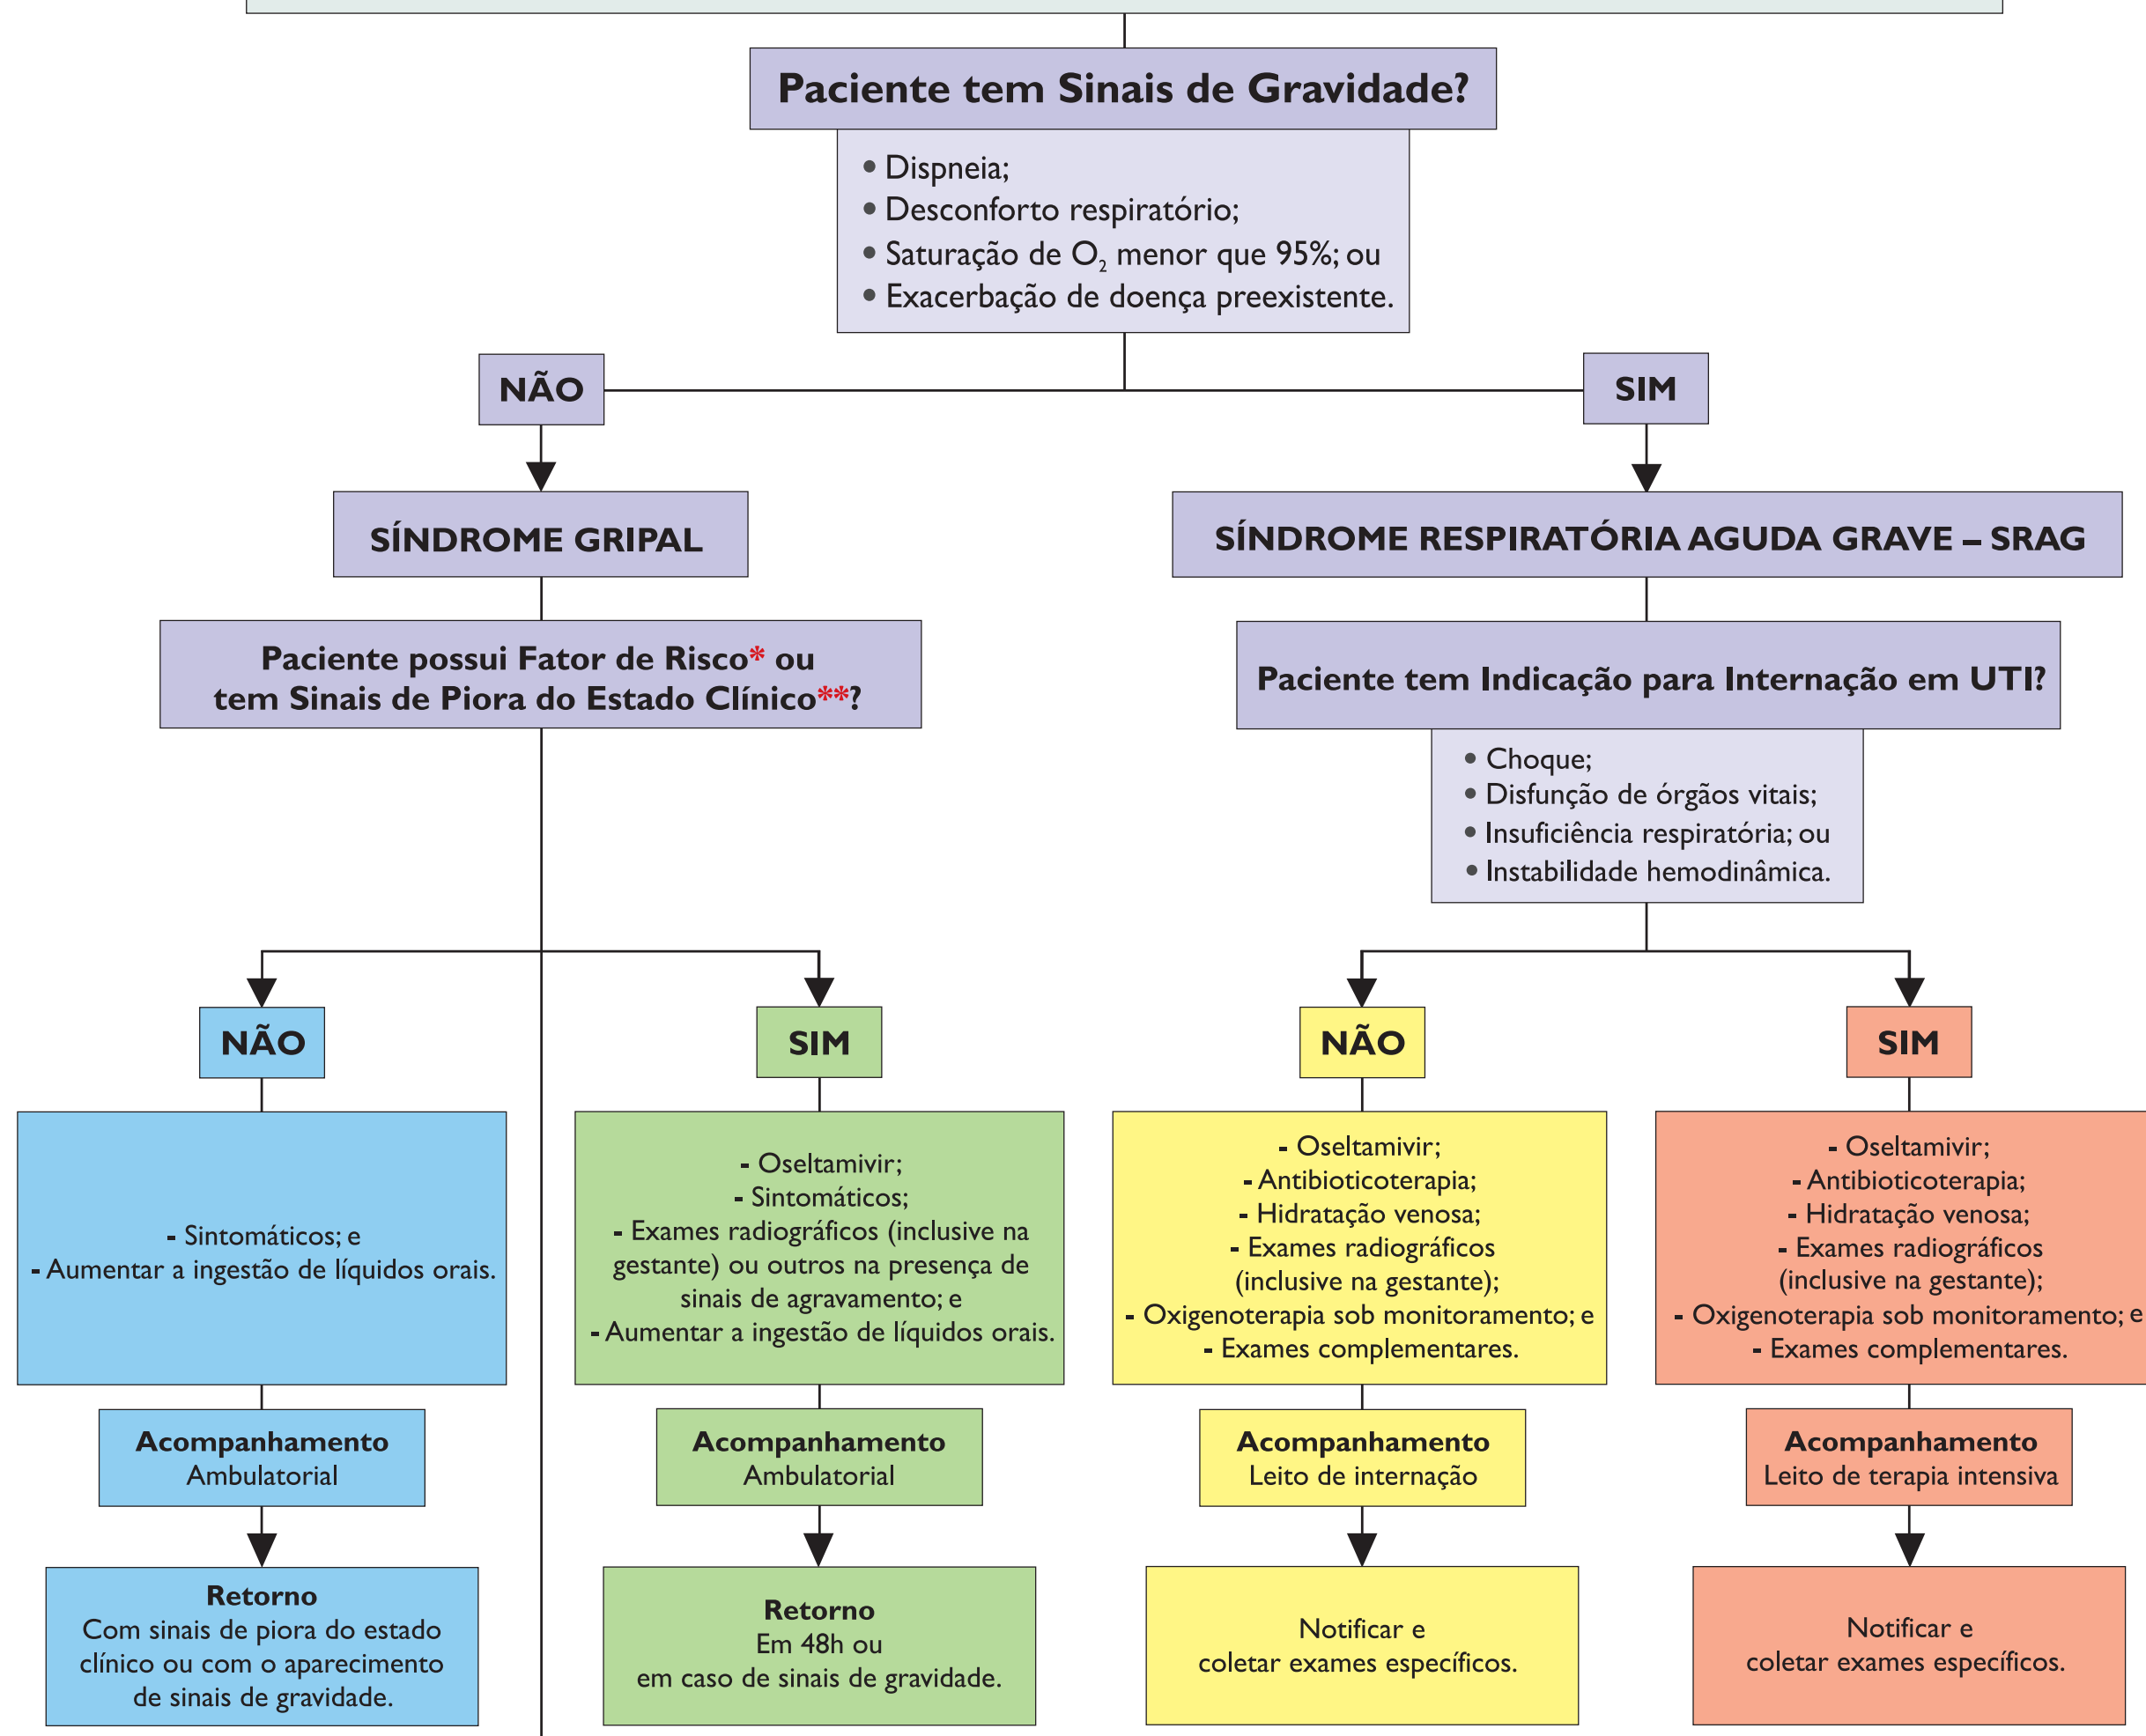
Paciente tem Sinais de Gravidade?

• Dispneia;
• Desconforto respiratório;
• Saturação de $O_2$ menor que 95%; ou
• Exacerbação de doença preexistente.

NÃO

SIM

SÍNDROME GRIPAL

SÍNDROME RESPIRATÓRIA AGUDA GRAVE – SRAG

Paciente possui Fator de Risco* ou tem Sinais de Piora do Estado Clínico**?

Paciente tem Indicação para Internação em UTI?

• Choque;
• Disfunção de órgãos vitais;
• Insuficiência respiratória; ou
• Instabilidade hemodinâmica.

NÃO

- Sintomáticos; e
- Aumentar a ingestão de líquidos orais.

Acompanhamento
Ambulatorial

Retorno
Com sinais de piora do estado clínico ou com o aparecimento de sinais de gravidade.

SIM

- Oseltamivir;
- Sintomáticos;
- Exames radiográficos (inclusive na gestante) ou outros na presença de sinais de agravamento; e
- Aumentar a ingestão de líquidos orais.

Acompanhamento
Ambulatorial

Retorno
Em 48h ou em caso de sinais de gravidade.

NÃO

- Oseltamivir;
- Antibioticoterapia;
- Hidratação venosa;
- Exames radiográficos (inclusive na gestante);
- Oxigenoterapia sob monitoramento; e
- Exames complementares.

Acompanhamento
Leito de internação

Notificar e coletar exames específicos.

SIM

- Oseltamivir;
- Antibioticoterapia;
- Hidratação venosa;
- Exames radiográficos (inclusive na gestante);
- Oxigenoterapia sob monitoramento; e
- Exames complementares.

Acompanhamento
Leito de terapia intensiva

Notificar e coletar exames específicos.